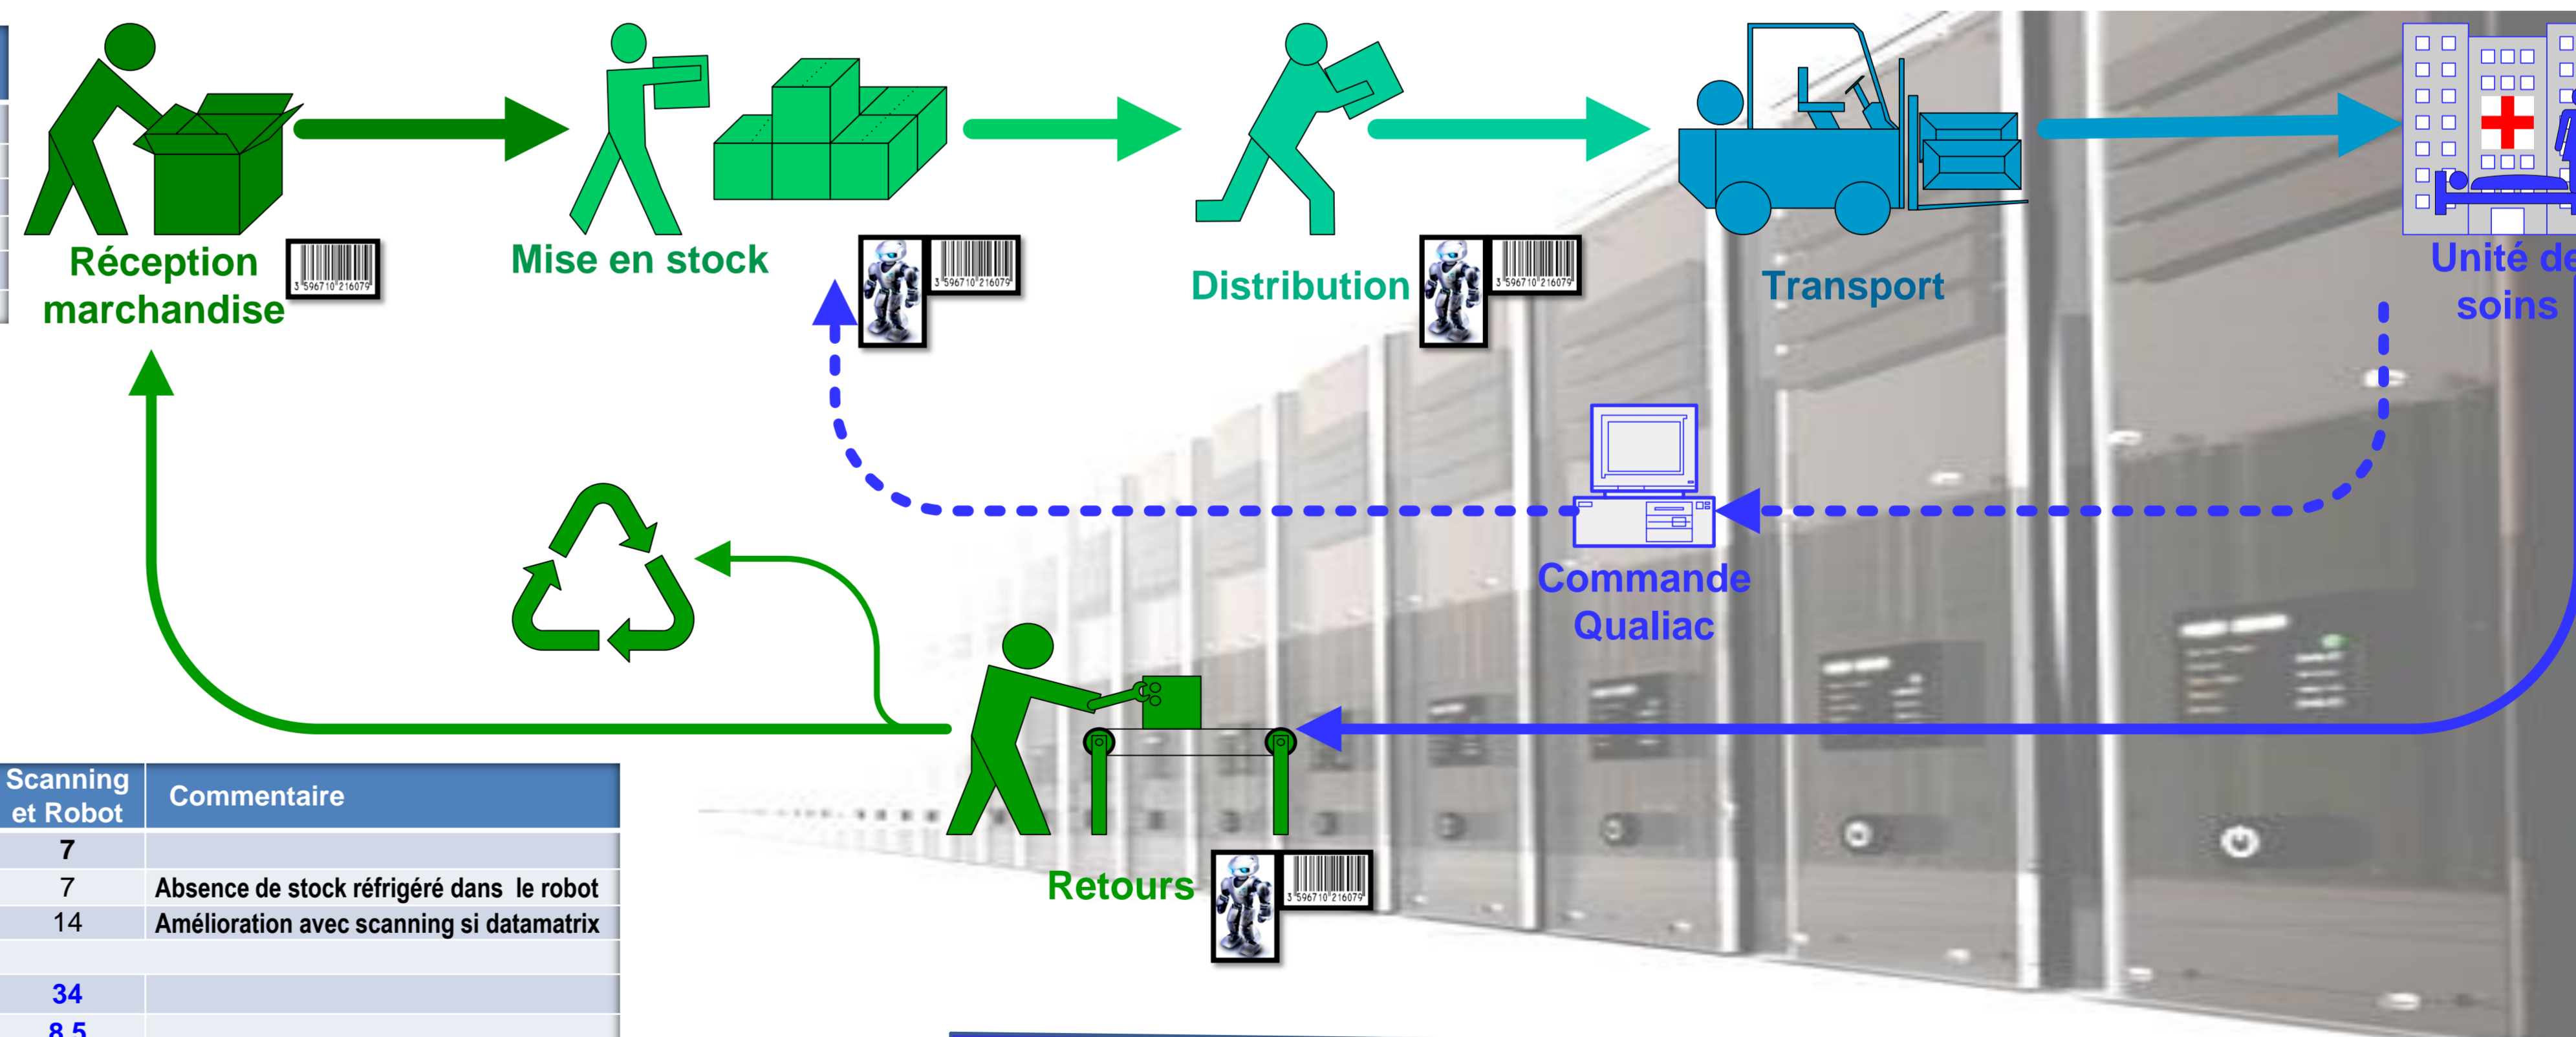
Réception marchandise
3 596710 216079

Mise en stock
3 596710 216079

Distribution
3 596710 216079

Transport

Unité de soins

Commande Qualiac

Retours
3 596710 216079

| Scanning et Robot | Commentaire |
|---|---|
| 7 | |
| 7 | Absence de stock réfrigéré dans le robot |
| 14 | Amélioration avec scanning si datamatrix |
| | |
| 34 | |
| 8,5 | |